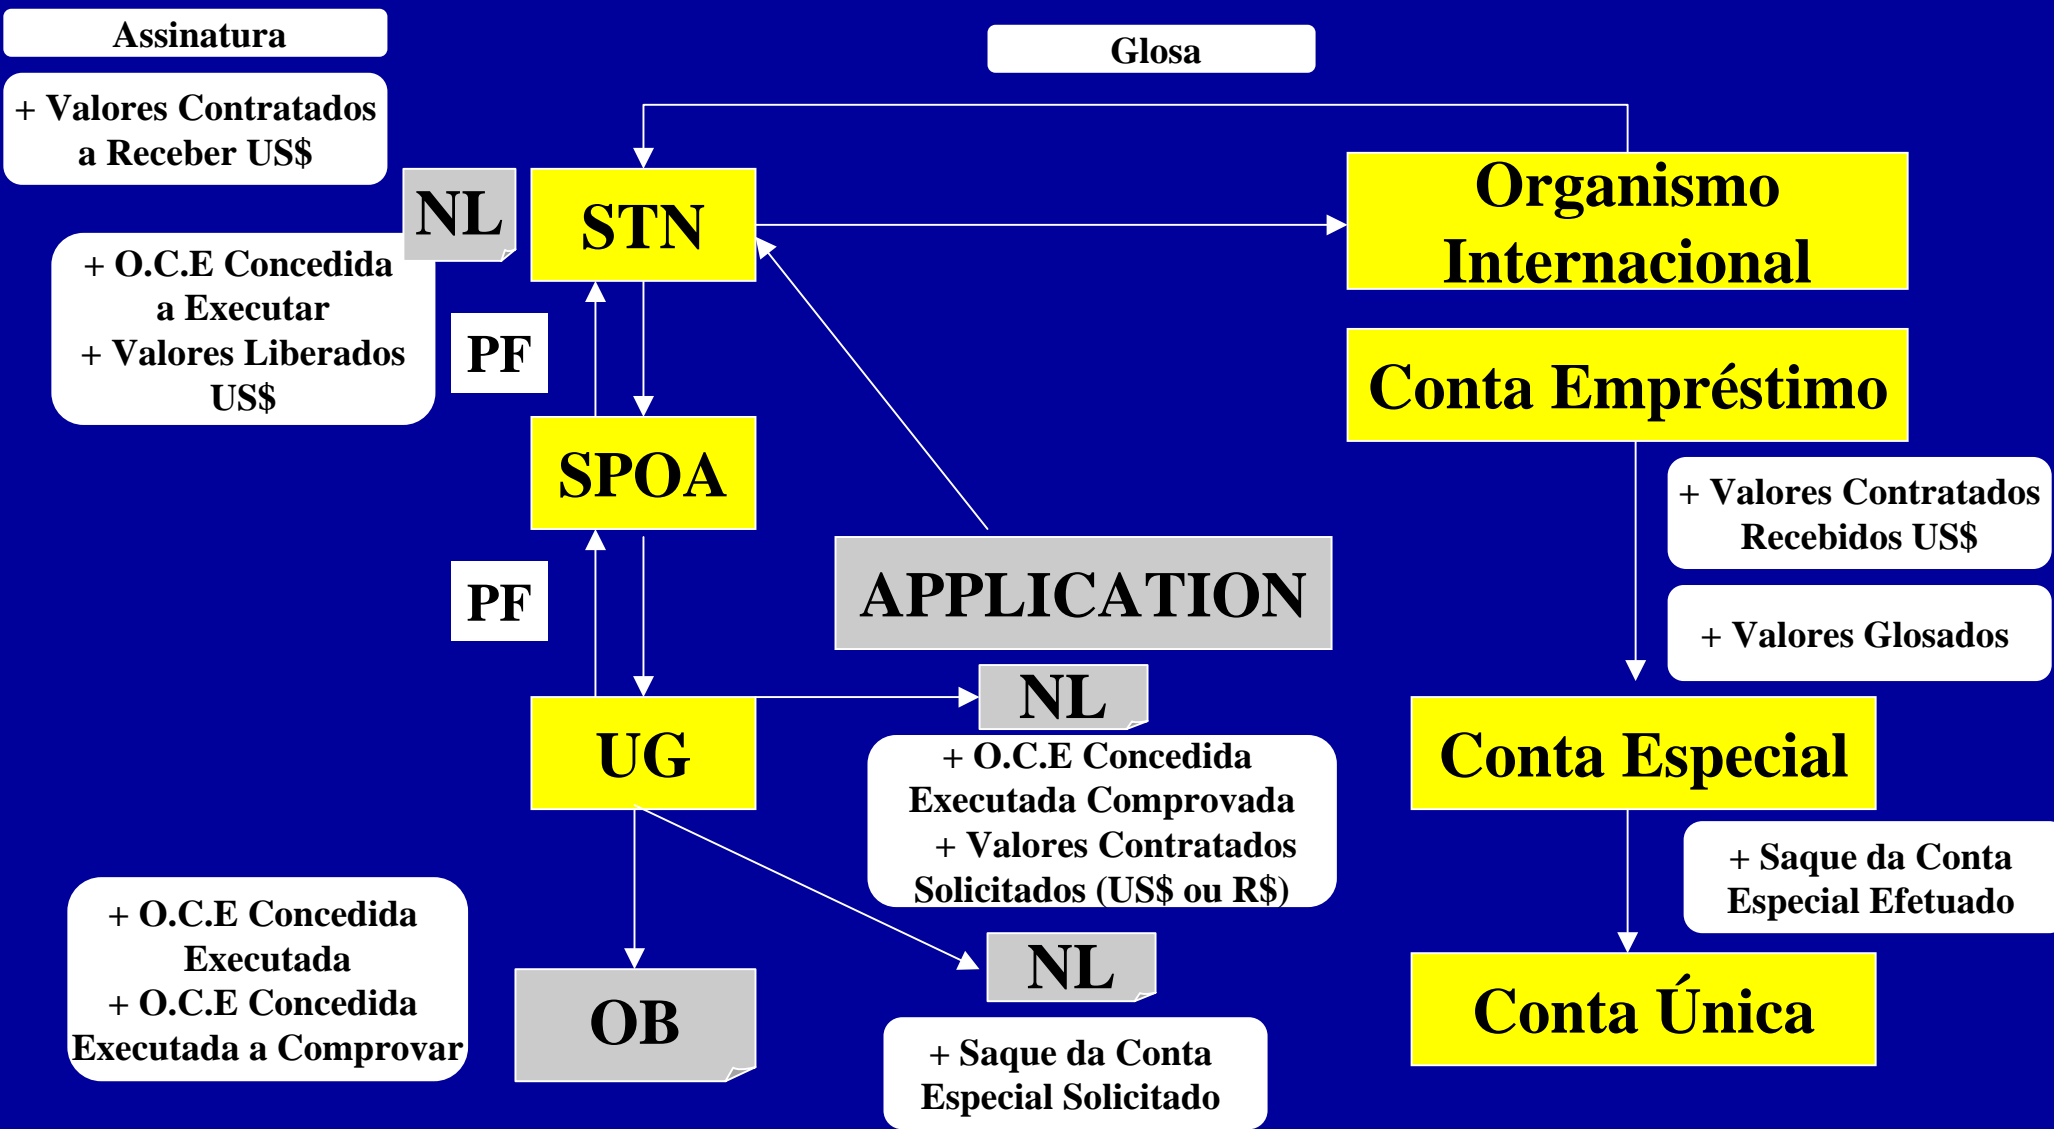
Assinatura

+ Valores Contratados a Receber US$

Glosa

NL

STN

Organismo Internacional

+ O.C.E Concedida a Executar
+ Valores Liberados US$

PF

Conta Empréstimo

SPOA

+ Valores Contratados Recebidos US$

PF

APPLICATION

+ Valores Glosados

NL

UG

+ O.C.E Concedida Executada Comprovada
+ Valores Contratados Solicitados (US$ ou R$)

Conta Especial

+ Saque da Conta Especial Efetuado

+ O.C.E Concedida Executada
+ O.C.E Concedida Executada a Comprovar

OB

NL

+ Saque da Conta Especial Solicitado

Conta Única